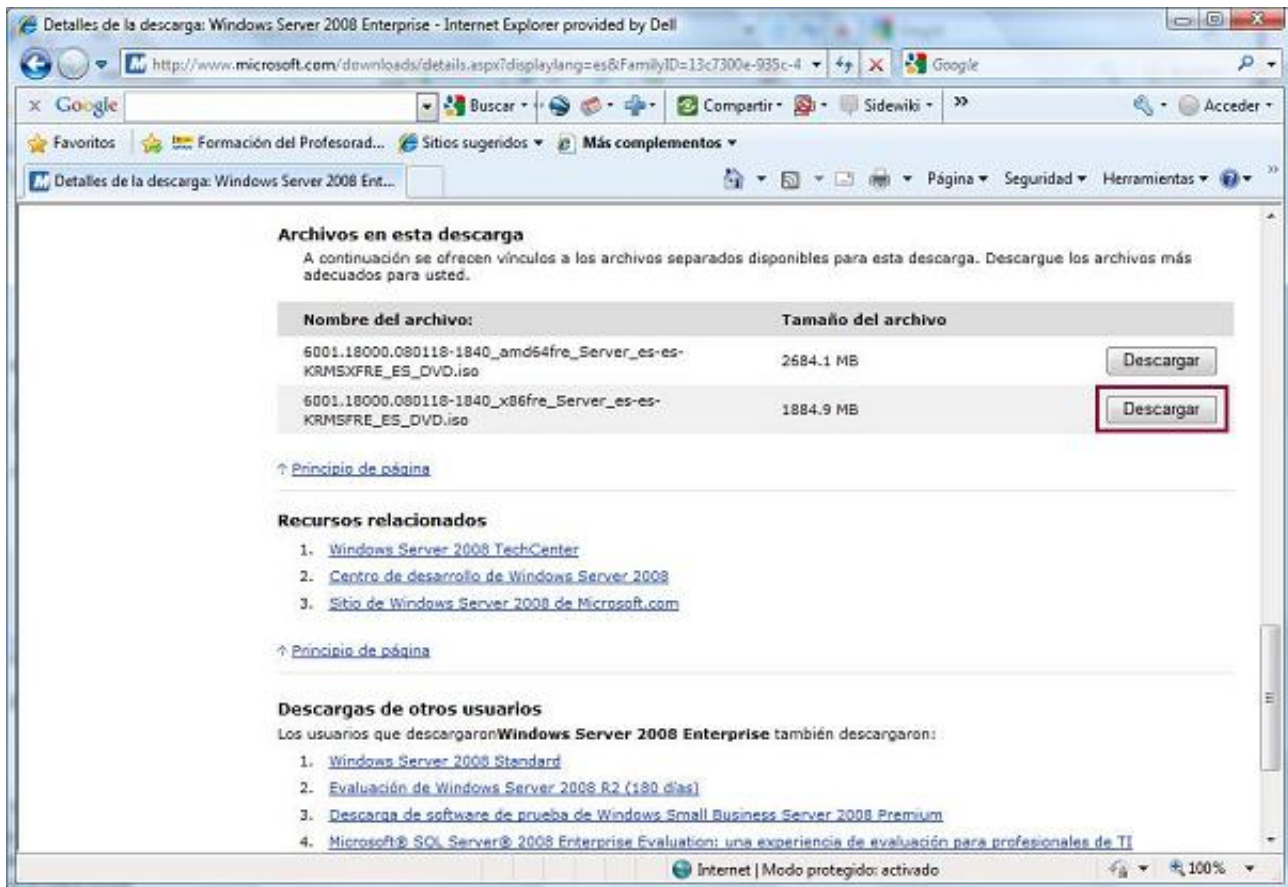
Detalles de la descarga: Windows Server 2008 Enterprise - Internet Explorer provided by Dell

http://www.microsoft.com/downloads/details.aspx?displaylang=es&FamilyID=13c7300e-935c-4

Google

× Google

Buscar · Compartir · Sidewiki · »

Acceder ·

Favoritos | Formación del Profesorad... | Sitios sugeridos ▾ | Más complementos ▾

Detalles de la descarga: Windows Server 2008 Ent...

Página ▾ Seguridad ▾ Herramientas ▾

Archivos en esta descarga

A continuación se ofrecen vínculos a los archivos separados disponibles para esta descarga. Descargue los archivos más adecuados para usted.

| Nombre del archivo: | Tamaño del archivo | |
|---|---|---|
| 6001.18000.080118-1840_amd64fre_Server_es-es-KRMSXFRE_ES_DVD.iso | 2684.1 MB | Descargar |
| 6001.18000.080118-1840_x86fre_Server_es-es-KRMSFRE_ES_DVD.iso | 1884.9 MB | Descargar |

↑ Principio de página

Recursos relacionados

1. Windows Server 2008 TechCenter
2. Centro de desarrollo de Windows Server 2008
3. Sitio de Windows Server 2008 de Microsoft.com

↑ Principio de página

Descargas de otros usuarios

Los usuarios que descargaronWindows Server 2008 Enterprise también descargaron:

1. Windows Server 2008 Standard
2. Evaluación de Windows Server 2008 R2 (180 días)
3. Descarga de software de prueba de Windows Small Business Server 2008 Premium
4. Microsoft® SQL Server® 2008 Enterprise Evaluation: una experiencia de evaluación para profesionales de TI

Internet | Modo protegido: activado

100%